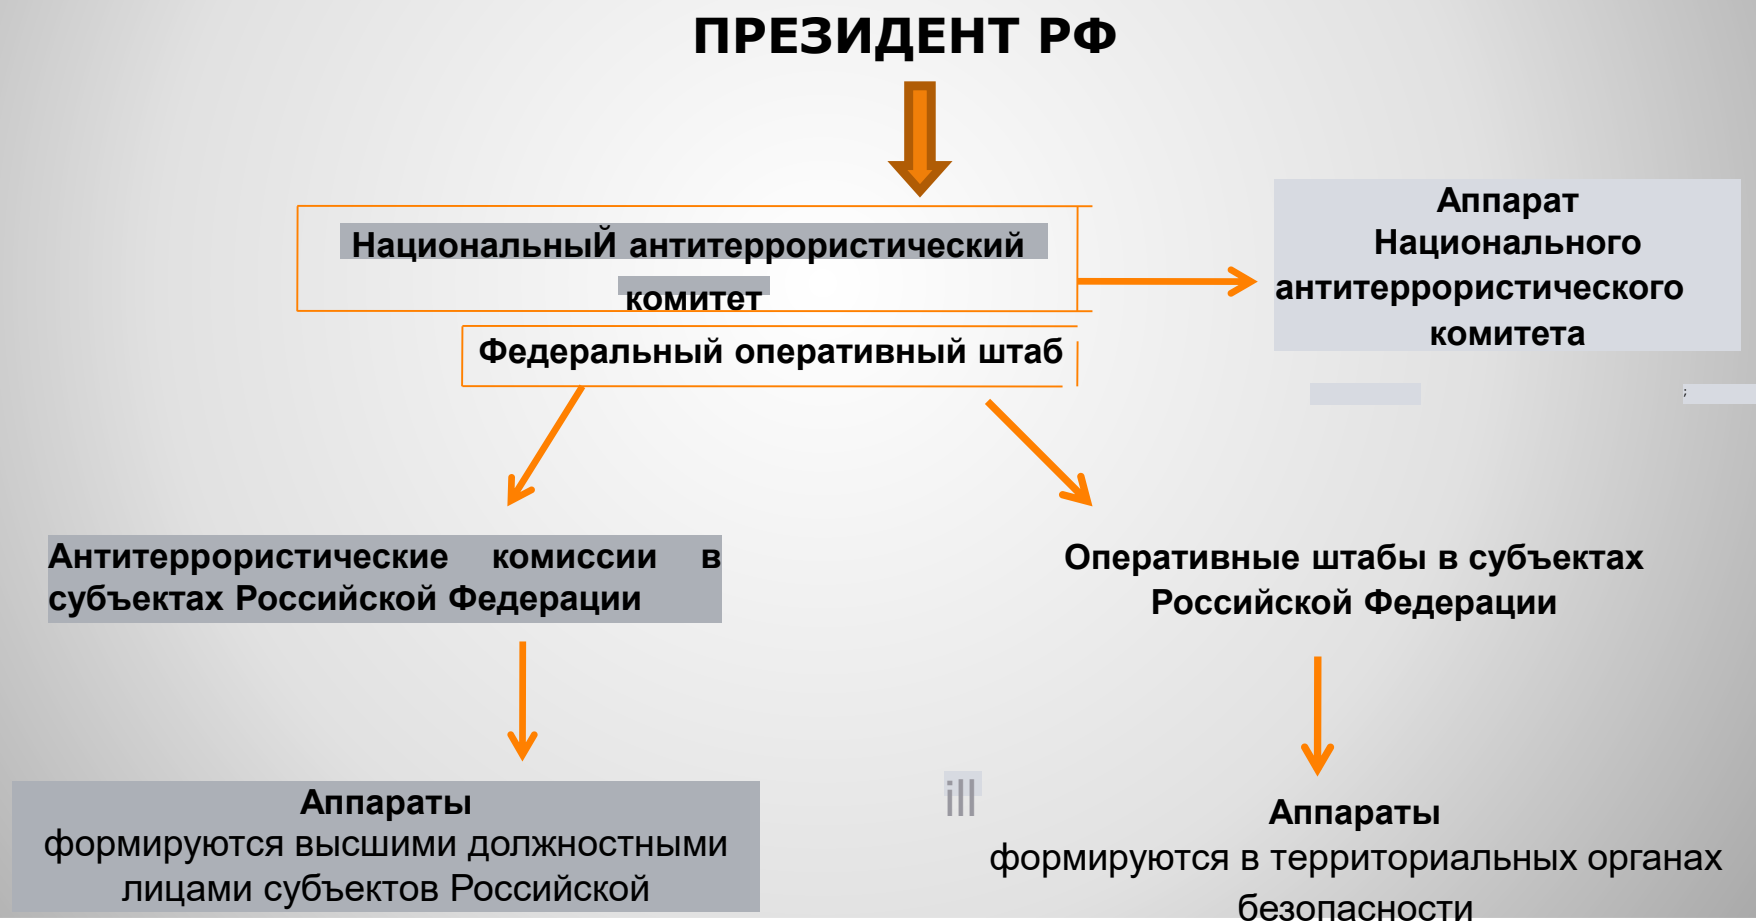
ПРЕЗИДЕНТ РФ

НациональныЙ антитеррористический комитет

Аппарат Национального антитеррористического комитета

Федеральный оперативный штаб

Антитеррористические комиссии в субъектах Российской Федерации

Оперативные штабы в субъектах Российской Федерации

Аппараты
формируются высшими должностными лицами субъектов Российской

Аппараты
формируются в территориальных органах безопасности